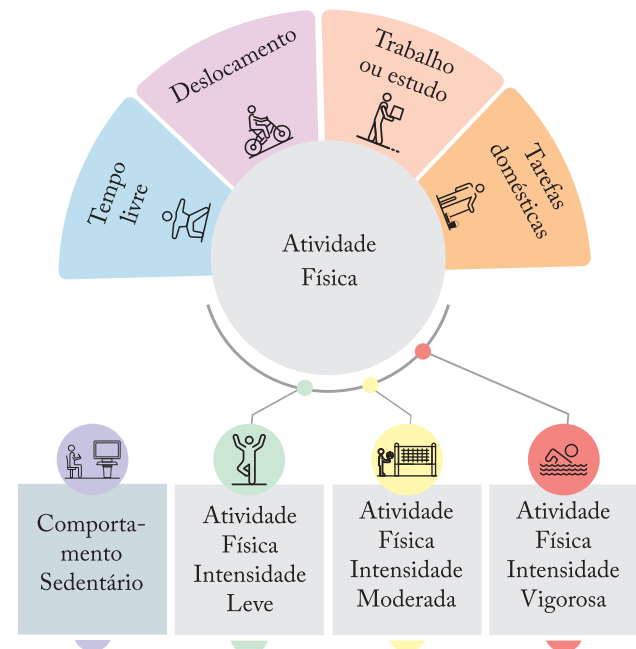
Tempo livre

Deslocamento

Trabalho ou estudo

Tarefas domésticas

Atividade Física

Comportamento Sedentário

Atividade Física Intensidade Leve

Atividade Física Intensidade Moderada

Atividade Física Intensidade Vigorosa